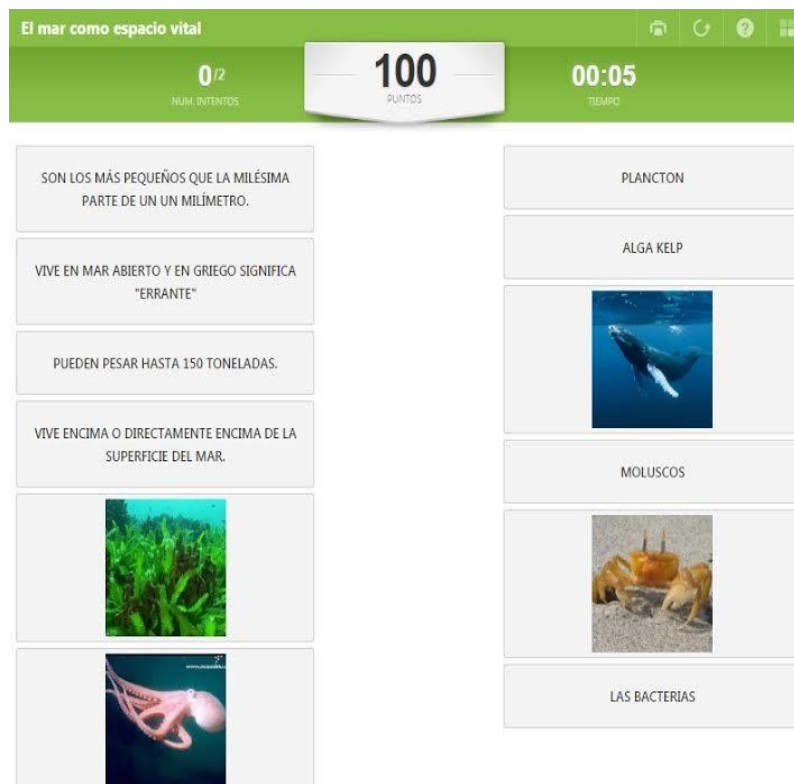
El mar como espacio vital

0/2
NUM. INTENTOS

100
PUNTOS

00:05
TIEMPO

SON LOS MÁS PEQUEÑOS QUE LA MILÉSIMA PARTE DE UN UN MILÍMETRO.

VIVE EN MAR ABIERTO Y EN GRIEGO SIGNIFICA "ERRANTE"

PUEDEN PESAR HASTA 150 TONELADAS.

VIVE ENCIMA O DIRECTAMENTE ENCIMA DE LA SUPERFICIE DEL MAR.

PLANCTON

ALGA KELP

MOLUSCOS

LAS BACTERIAS